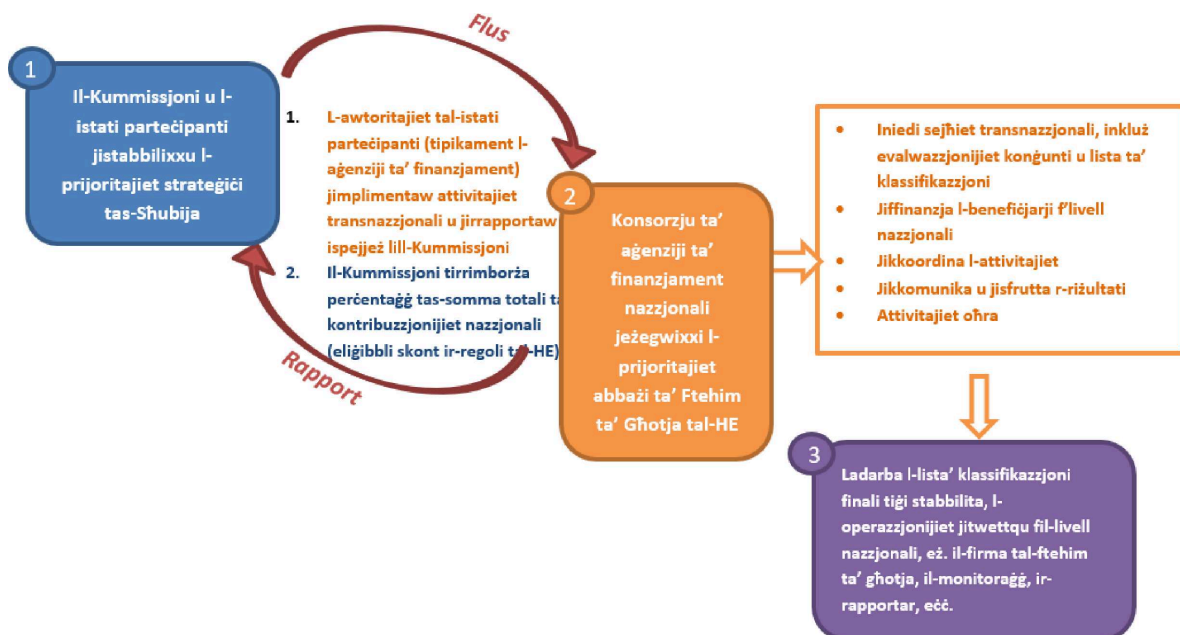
1

Il-Kummissjoni u l-istati parteċipanti jistabbilixxu l-prijoritajiet strateġiċi tas-Sħubija

Flus

1. L-awtoritajiet tal-istati parteċipanti (tipikament l-aġenziji ta' finanzjament) jimplimentaw attivitajiet transnazzjonali u jirrapportaw ispejjeż lill-Kummissjoni

2. Il-Kummissjoni tirrimborża perċentaġġ tas-somma totali ta' kontribuzzjonijiet nazzjonali (eliġibbli skont ir-regoli tal-HE)

Rapport

2

Konsorzju ta' aġenziji ta' finanzjament nazzjonali jeżegwixxi l-prijoritajiet abbażi ta' Ftehim ta' Għotja tal-HE

- Iniedi sejħiet transnazzjonali, inkluż evalwazzjonijiet konġunti u lista ta' klassifikazzjoni
- Jiffinanzja l-benefiċjarji f'livell nazzjonali
- Jikkoordina l-attivitajiet
- Jikkomunika u jisfrutta r-riżultati
- Attivitajiet oħra

3

Ladarba l-lista' klassifikazzjoni finali tiġi stabbilita, l-operazzjonijiet jitwettqu fil-livell nazzjonali, eż. il-firma tal-ftehim ta' għotja, il-monitoraġġ, ir-rapportar, eċċ.